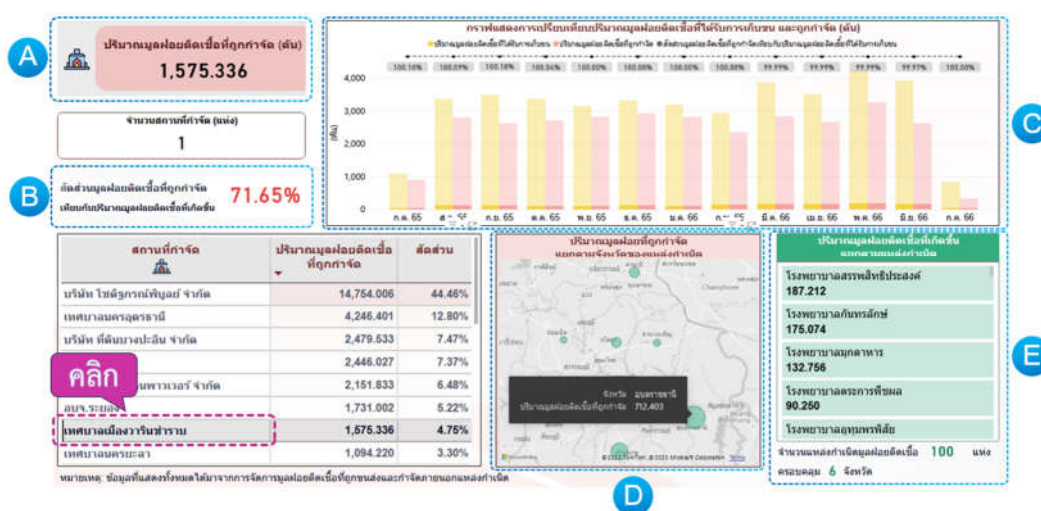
A

ปริมาณมูลฝอยติดเชื้อที่ถูกกำจัด (ตัน)
1,575.336

จำนวนสถานที่กำจัด (แห่ง)
1

B

สัดส่วนมูลฝอยติดเชื้อที่ถูกกำจัด เทียบกับปริมาณมูลฝอยติดเชื้อที่เกิดขึ้น
71.65%

กราฟแสดงการเปรียบเทียบปริมาณมูลฝอยติดเชื้อที่ได้รับการเก็บขน และถูกกำจัด (ตัน)

ปริมาณมูลฝอยติดเชื้อที่ได้รับการเก็บขน ปริมาณมูลฝอยติดเชื้อที่ถูกกำจัด สัดส่วนมูลฝอยติดเชื้อที่ถูกกำจัดเทียบกับปริมาณมูลฝอยติดเชื้อที่ได้รับการเก็บขน

100.10% 100.09% 100.18% 100.56% 100.00% 100.00% 100.00% 100.00% 99.99% 99.99% 99.99% 99.97% 100.00%

4,000
3,000
2,000
1,000
0
(ตัน)

ก.ค. 65 ส.ค. 65 ก.ย. 65 ต.ค. 65 พ.ย. 65 ธ.ค. 65 ม.ค. 66 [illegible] มี.ค. 66 เม.ย. 66 พ.ค. 66 มิ.ย. 66 ก.ค. 66

C

| สถานที่กำจัด | ปริมาณมูลฝอยติดเชื้อที่ถูกกำจัด | สัดส่วน |
|---|---|---|
| บริษัท ไชยัฐกรณ์พิบูลย์ จำกัด | 14,754.006 | 44.46% |
| เทศบาลนครอุดรธานี | 4,246.401 | 12.80% |
| บริษัท ที่ดินบางปะอิน จำกัด | 2,479.533 | 7.47% |
| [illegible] | 2,446.027 | 7.37% |
| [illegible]นพาวเวอร์ จำกัด | 2,151.833 | 6.48% |
| อบจ.ระยอง | 1,731.002 | 5.22% |
| เทศบาลเมืองวารินชำราบ | 1,575.336 | 4.75% |
| เทศบาลนครยะลา | 1,094.220 | 3.30% |

คลิก

หมายเหตุ ข้อมูลที่แสดงทั้งหมดได้มาจากการจัดการมูลฝอยติดเชื้อที่ถูกขนส่งและกำจัดภายนอกแหล่งกำเนิด

ปริมาณมูลฝอยที่ถูกกำจัด
แยกตามจังหวัดของแหล่งกำเนิด

จังหวัด อุบลราชธานี
ปริมาณมูลฝอยติดเชื้อที่ถูกกำจัด 712.403

© 2023 TomTom, © 2023 Microsoft Corporation Terms

D

ปริมาณมูลฝอยติดเชื้อที่เกิดขึ้น
แยกตามแหล่งกำเนิด

โรงพยาบาลสรรพสิทธิประสงค์
187.212
โรงพยาบาลกันทรลักษ์
175.074
โรงพยาบาลมุกดาหาร
132.756
โรงพยาบาลตระการพืชผล
90.250
โรงพยาบาลอุทุมพรพิสัย

จำนวนแหล่งกำเนิดมูลฝอยติดเชื้อ 100 แห่ง
ครอบคลุม 6 จังหวัด

E